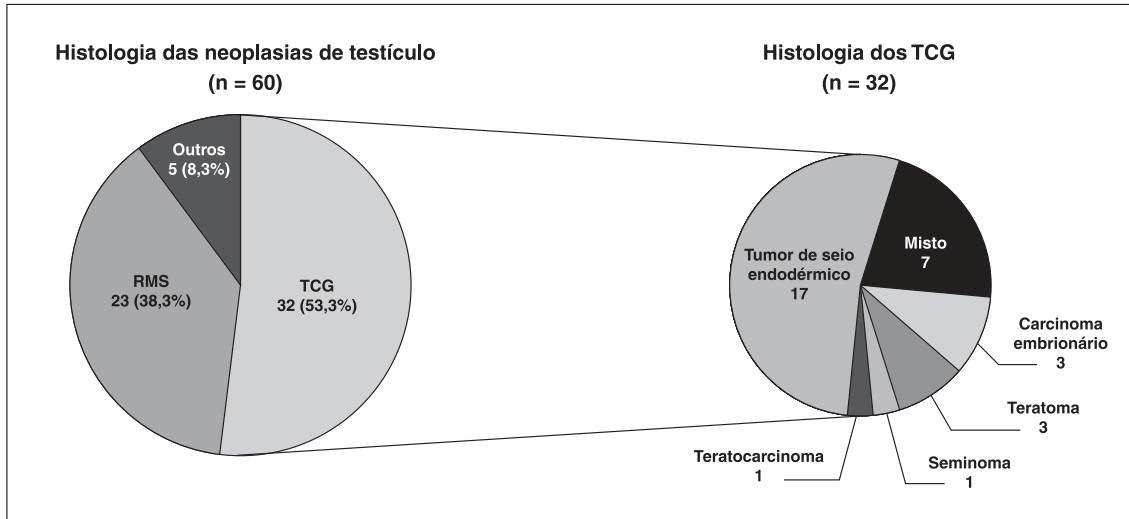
Histologia das neoplasias de testículo
(n = 60)

Outros
5 (8,3%)

RMS
23 (38,3%)

TCG
32 (53,3%)

Histologia dos TCG
(n = 32)

Tumor de seio endodérmico
17

Misto
7

Carcinoma embrionário
3

Teratoma
3

Seminoma
1

Teratocarcinoma
1